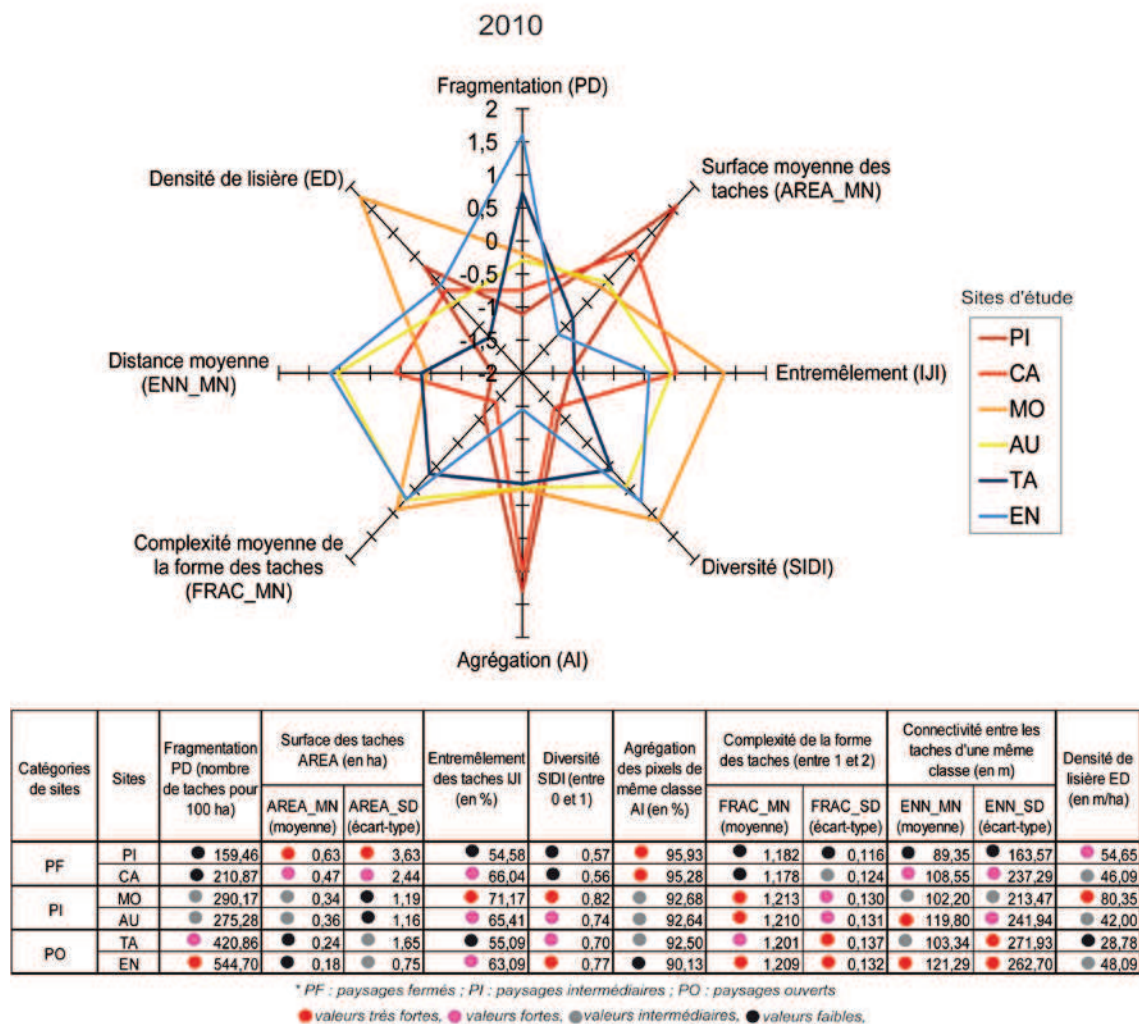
2010

Fragmentation (PD)

2
1,5
1
0,5
0
-0,5
-1
-1,5
-2

Surface moyenne des taches (AREA_MN)

Densité de lisière (ED)

Sites d'étude
PI
CA
MO
AU
TA
EN

Distance moyenne (ENN_MN)

Entremêlement (IJI)

Complexité moyenne de la forme des taches (FRAC_MN)

Diversité (SIDI)

Agrégation (AI)

| Catégories de sites | Sites | Fragmentation PD (nombre de taches pour 100 ha) | Surface des taches AREA (en ha) AREA_MN (moyenne) | AREA_SD (écart-type) | Entremêlement des taches IJI (en %) | Diversité SIDI (entre 0 et 1) | Agrégation des pixels de même classe AI (en %) | Complexité de la forme des taches (entre 1 et 2) FRAC_MN (moyenne) | FRAC_SD (écart-type) | Connectivité entre les taches d'une même classe (en m) ENN_MN (moyenne) | ENN_SD (écart-type) | Densité de lisière ED (en m/ha) |
|---|---|---|---|---|---|---|---|---|---|---|---|---|
| PF | PI | 159,46 | 0,63 | 3,63 | 54,58 | 0,57 | 95,93 | 1,182 | 0,116 | 89,35 | 163,57 | 54,65 |
| | CA | 210,87 | 0,47 | 2,44 | 66,04 | 0,56 | 95,28 | 1,178 | 0,124 | 108,55 | 237,29 | 46,09 |
| PI | MO | 290,17 | 0,34 | 1,19 | 71,17 | 0,82 | 92,68 | 1,213 | 0,130 | 102,20 | 213,47 | 80,35 |
| | AU | 275,28 | 0,36 | 1,16 | 65,41 | 0,74 | 92,64 | 1,210 | 0,131 | 119,80 | 241,94 | 42,00 |
| PO | TA | 420,86 | 0,24 | 1,65 | 55,09 | 0,70 | 92,50 | 1,201 | 0,137 | 103,34 | 271,93 | 28,78 |
| | EN | 544,70 | 0,18 | 0,75 | 63,09 | 0,77 | 90,13 | 1,209 | 0,132 | 121,29 | 262,70 | 48,09 |

* PF : paysages fermés ; PI : paysages intermédiaires ; PO : paysages ouverts

valeurs très fortes, valeurs fortes, valeurs intermédiaires, valeurs faibles,